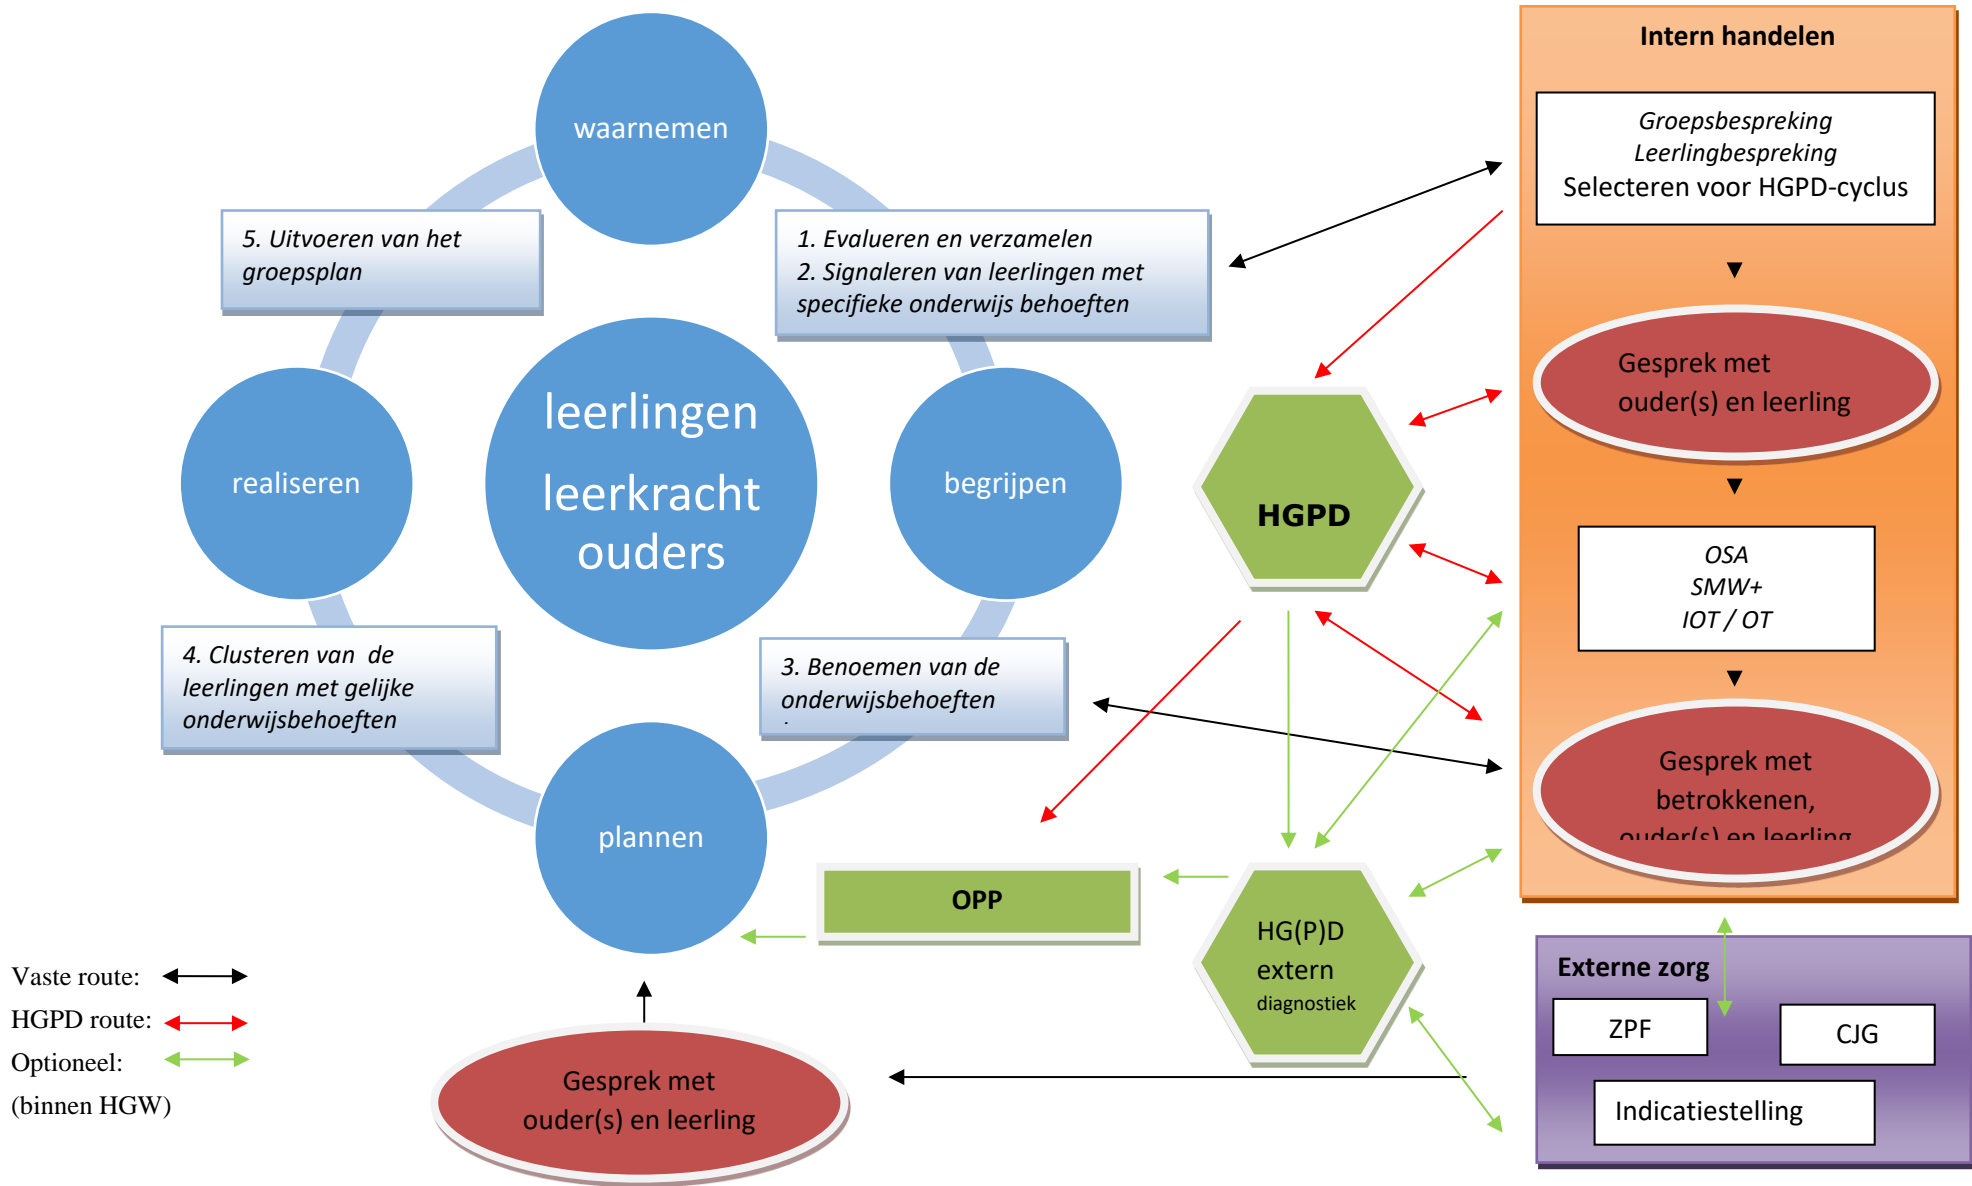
waarnemen

5. Uitvoeren van het groepsplan

1. Evalueren en verzamelen
2. Signaleren van leerlingen met specifieke onderwijs behoeften

leerlingen
leerkracht
ouders

realiseren

begrijpen

4. Clusteren van de leerlingen met gelijke onderwijsbehoeften

3. Benoemen van de onderwijsbehoeften

plannen

OPP

Gesprek met ouder(s) en leerling

Intern handelen

Groepsbespreking
Leerlingbespreking
Selecteren voor HGPD-cyclus

Gesprek met ouder(s) en leerling

HGPD

OSA
SMW+
IOT / OT

Gesprek met betrokkenen, ouder(s) en leerling

HG(P)D extern diagnostiek

Externe zorg

ZPF

CJG

Indicatiestelling

Vaste route:
HGPD route:
Optioneel:
(binnen HGW)